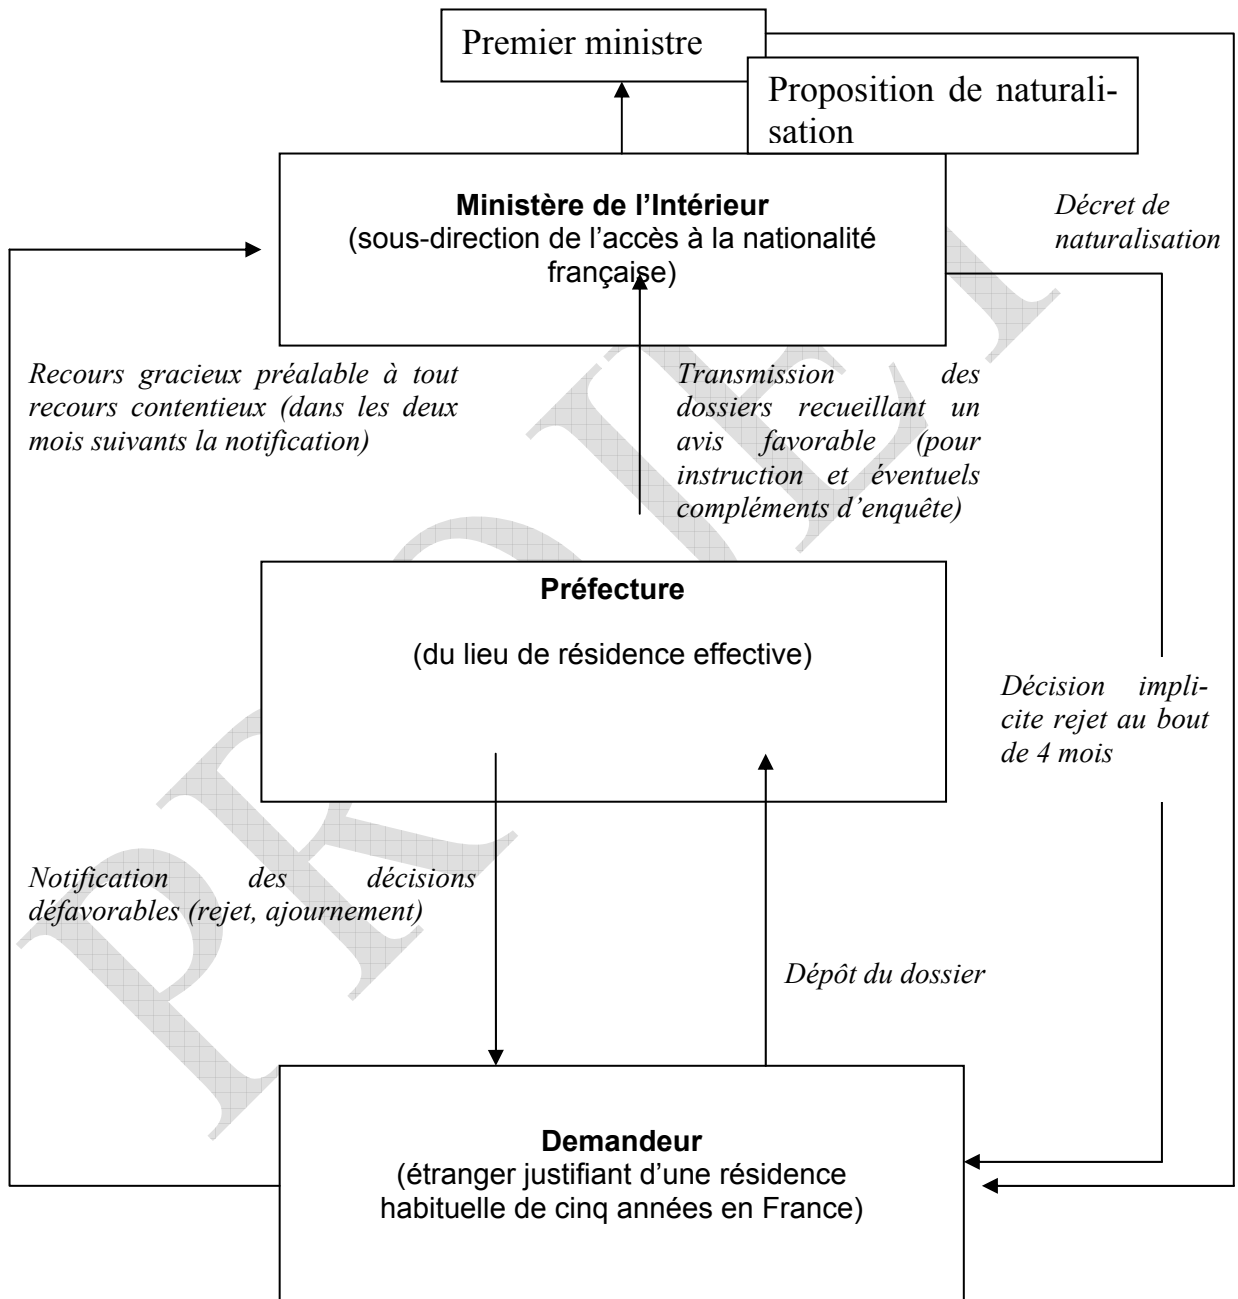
Premier ministre

Proposition de naturalisation

**Ministère de l'Intérieur**
(sous-direction de l'accès à la nationalité française)

Décret de naturalisation

Recours gracieux préalable à tout recours contentieux (dans les deux mois suivants la notification)

Transmission des dossiers recueillant un avis favorable (pour instruction et éventuels compléments d'enquête)

**Préfecture**

(du lieu de résidence effective)

Décision implicite rejet au bout de 4 mois

Notification des décisions défavorables (rejet, ajournement)

Dépôt du dossier

**Demandeur**
(étranger justifiant d'une résidence habituelle de cinq années en France)

PROJET